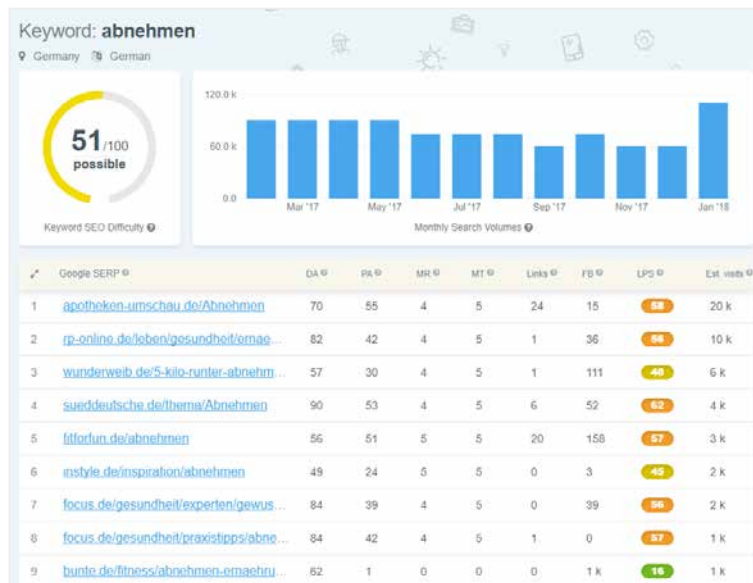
Keyword: abnehmen

Germany German

51/100 possible

Keyword SEO Difficulty

120.0 k
60.0 k
0.0

Mar '17 May '17 Jul '17 Sep '17 Nov '17 Jan '18

Monthly Search Volumes

| | Google SERP | DA | PA | MR | MT | Links | FB | LPS | Est. visits |
|---|---|---|---|---|---|---|---|---|---|
| 1 | apotheken-umschau.de/Abnehmen | 70 | 55 | 4 | 5 | 24 | 15 | 58 | 20 k |
| 2 | rp-online.de/leben/gesundheit/ernae... | 82 | 42 | 4 | 5 | 1 | 36 | 56 | 10 k |
| 3 | wunderweib.de/5-kilo-runter-abnehm... | 57 | 30 | 4 | 5 | 1 | 111 | 48 | 6 k |
| 4 | sueddeutsche.de/thema/Abnehmen | 90 | 53 | 4 | 5 | 6 | 52 | 62 | 4 k |
| 5 | fitforfun.de/abnehmen | 56 | 51 | 5 | 5 | 20 | 158 | 57 | 3 k |
| 6 | instyle.de/inspiration/abnehmen | 49 | 24 | 5 | 5 | 0 | 3 | 45 | 2 k |
| 7 | focus.de/gesundheit/experten/gewus... | 84 | 39 | 4 | 5 | 0 | 39 | 56 | 2 k |
| 8 | focus.de/gesundheit/praxistipps/abne... | 84 | 42 | 4 | 5 | 1 | 0 | 57 | 1 k |
| 9 | bunte.de/fitness/abnehmen-ernaehru... | 62 | 1 | 0 | 0 | 0 | 1 k | 16 | 1 k |